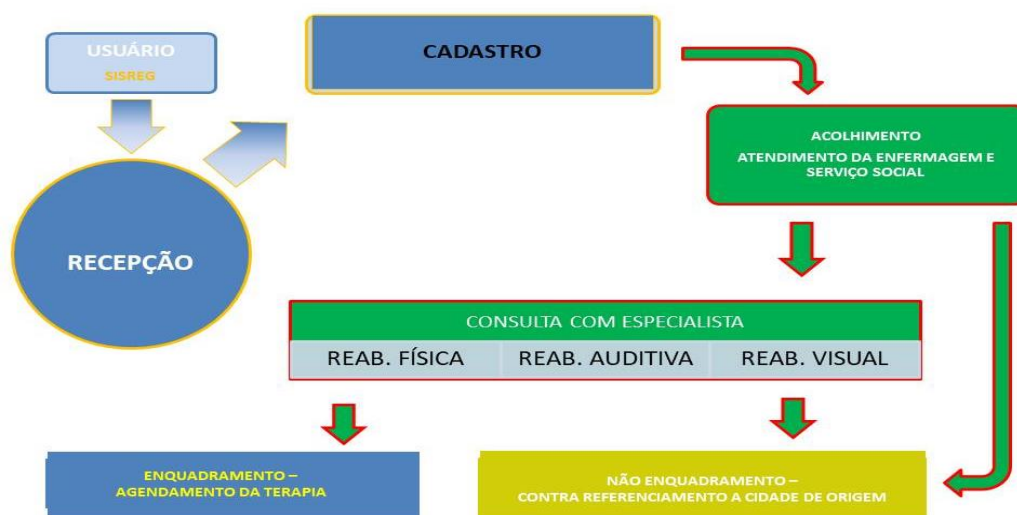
USUÁRIO
SISREG

CADASTRO

ACOLHIMENTO
ATENDIMENTO DA ENFERMAGEM E SERVIÇO SOCIAL

RECEPÇÃO

CONSULTA COM ESPECIALISTA

| REAB. FÍSICA | REAB. AUDITIVA | REAB. VISUAL |
|---|---|---|

ENQUADRAMENTO – AGENDAMENTO DA TERAPIA

NÃO ENQUADRAMENTO – CONTRA REFERENCIAMENTO A CIDADE DE ORIGEM